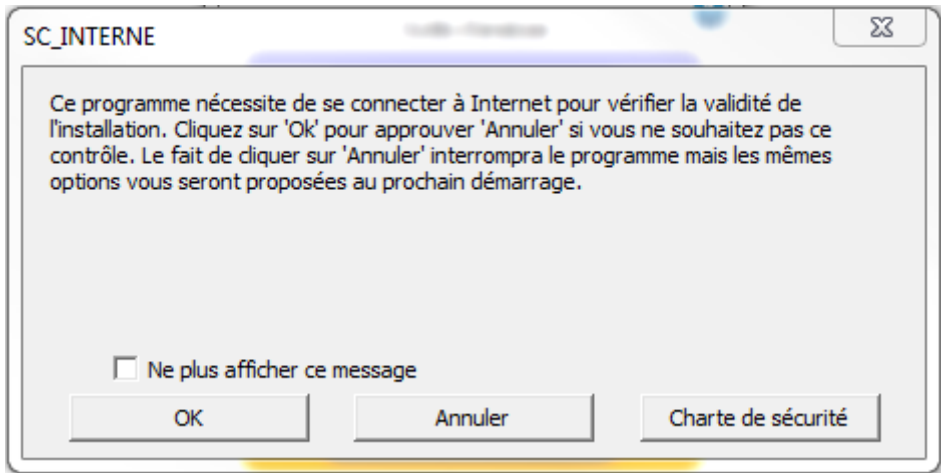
SC_INTERNE

Ce programme nécessite de se connecter à Internet pour vérifier la validité de l'installation. Cliquez sur 'Ok' pour approuver 'Annuler' si vous ne souhaitez pas ce contrôle. Le fait de cliquer sur 'Annuler' interrompra le programme mais les mêmes options vous seront proposées au prochain démarrage.

Ne plus afficher ce message

OK

Annuler

Charte de sécurité